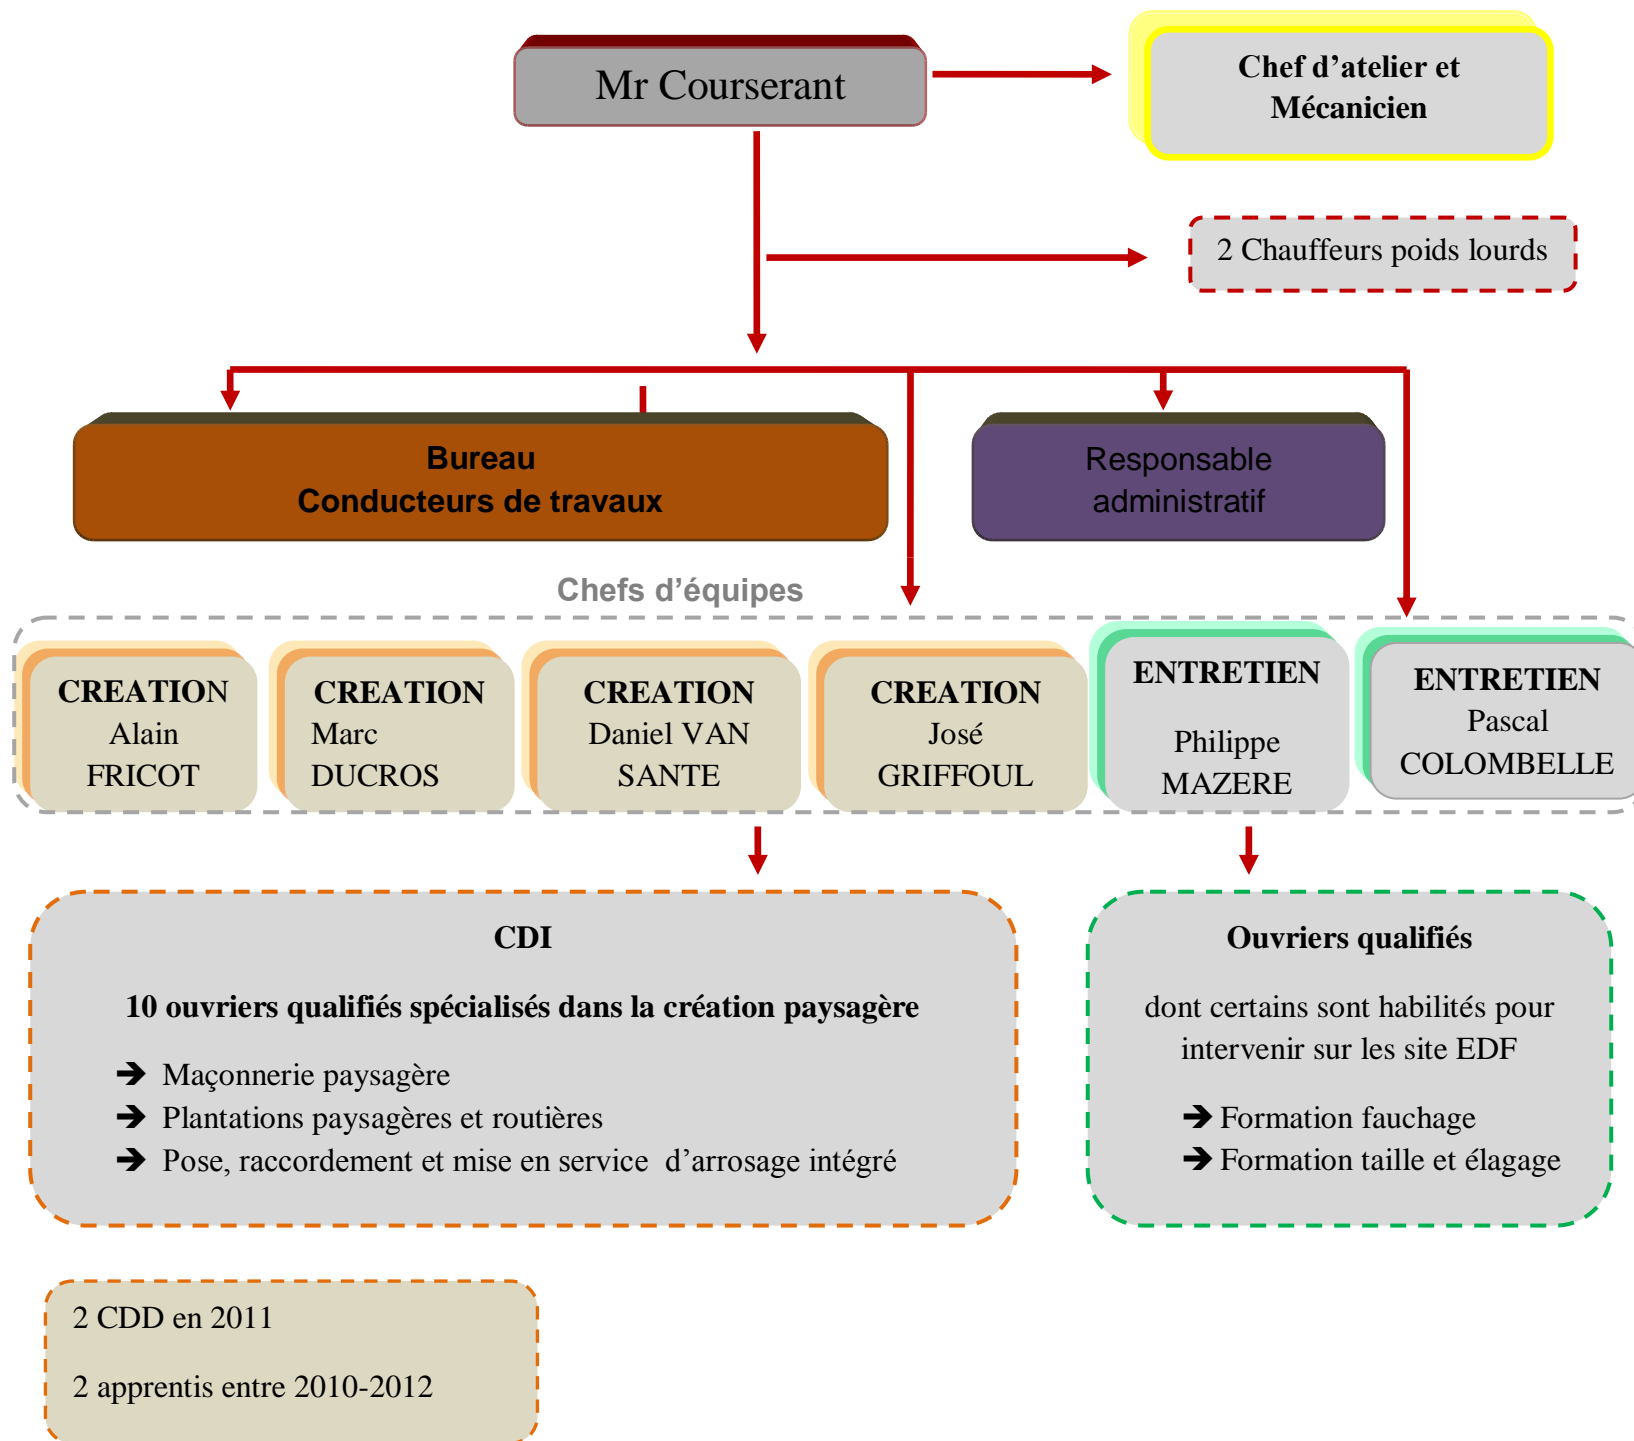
Mr Courserant

Chef d’atelier et Mécanicien

2 Chauffeurs poids lourds

Bureau
Conducteurs de travaux

Responsable administratif

Chefs d’équipes

CREATION
Alain
FRICOT

CREATION
Marc
DUCROS

CREATION
Daniel VAN
SANTE

CREATION
José
GRIFFOUL

ENTRETIEN
Philippe
MAZERE

ENTRETIEN
Pascal
COLOMBELLE

CDI

10 ouvriers qualifiés spécialisés dans la création paysagère

➔ Maçonnerie paysagère
➔ Plantations paysagères et routières
➔ Pose, raccordement et mise en service d’arrosage intégré

Ouvriers qualifiés

dont certains sont habilités pour intervenir sur les site EDF

➔ Formation fauchage
➔ Formation taille et élagage

2 CDD en 2011

2 apprentis entre 2010-2012